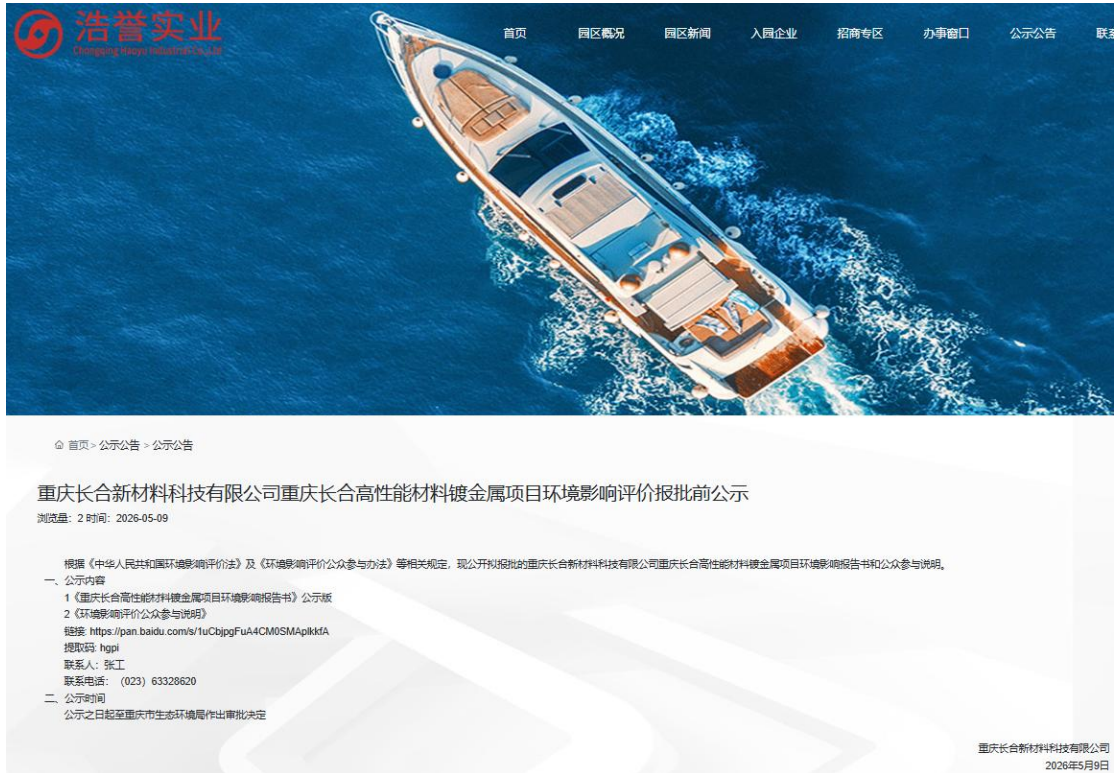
浩誉实业
Chongqing Haoyu Industrial Co.,Ltd

首页 园区概况 园区新闻 入园企业 招商专区 办事窗口 公示公告 联系

首页 > 公示公告 > 公示公告

重庆长合新材料科技有限公司重庆长合高性能材料镀金属项目环境影响评价报批前公示

浏览量：2 时间：2026-05-09

根据《中华人民共和国环境影响评价法》及《环境影响评价公众参与办法》等相关规定，现公开拟报批的重庆长合新材料科技有限公司重庆长合高性能材料镀金属项目环境影响报告书和公众参与说明。

一、公示内容
1《重庆长合高性能材料镀金属项目环境影响报告书》公示版
2《环境影响评价公众参与说明》
链接: https://pan.baidu.com/s/1uCbjpgFuA4CM0SMApIkkfA
提取码: hgpi
联系人：张工
联系电话：（023）63328620
二、公示时间
公示之日起至重庆市生态环境局作出审批决定

重庆长合新材料科技有限公司
2026年5月9日